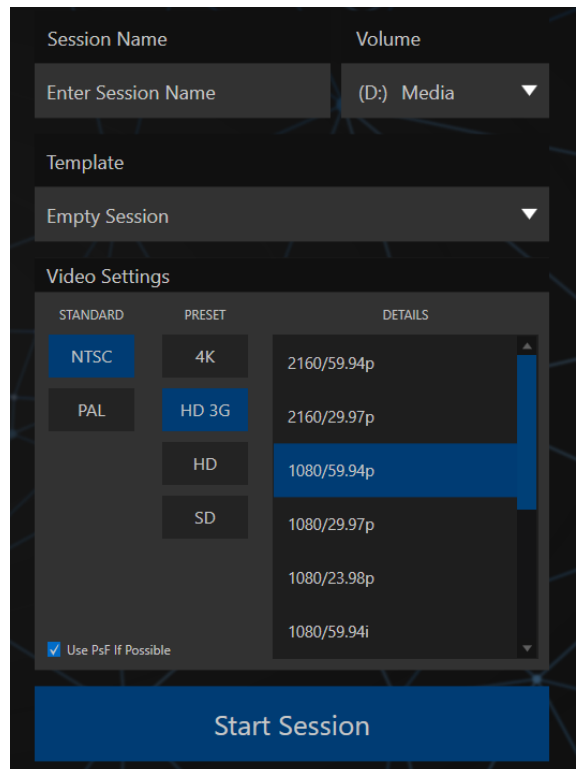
Session Name

Volume

Enter Session Name

(D:) Media

Template

Empty Session

Video Settings

STANDARD

PRESET

DETAILS

NTSC

PAL

4K

HD 3G

HD

SD

2160/59.94p

2160/29.97p

1080/59.94p

1080/29.97p

1080/23.98p

1080/59.94i

Use PsF If Possible

Start Session